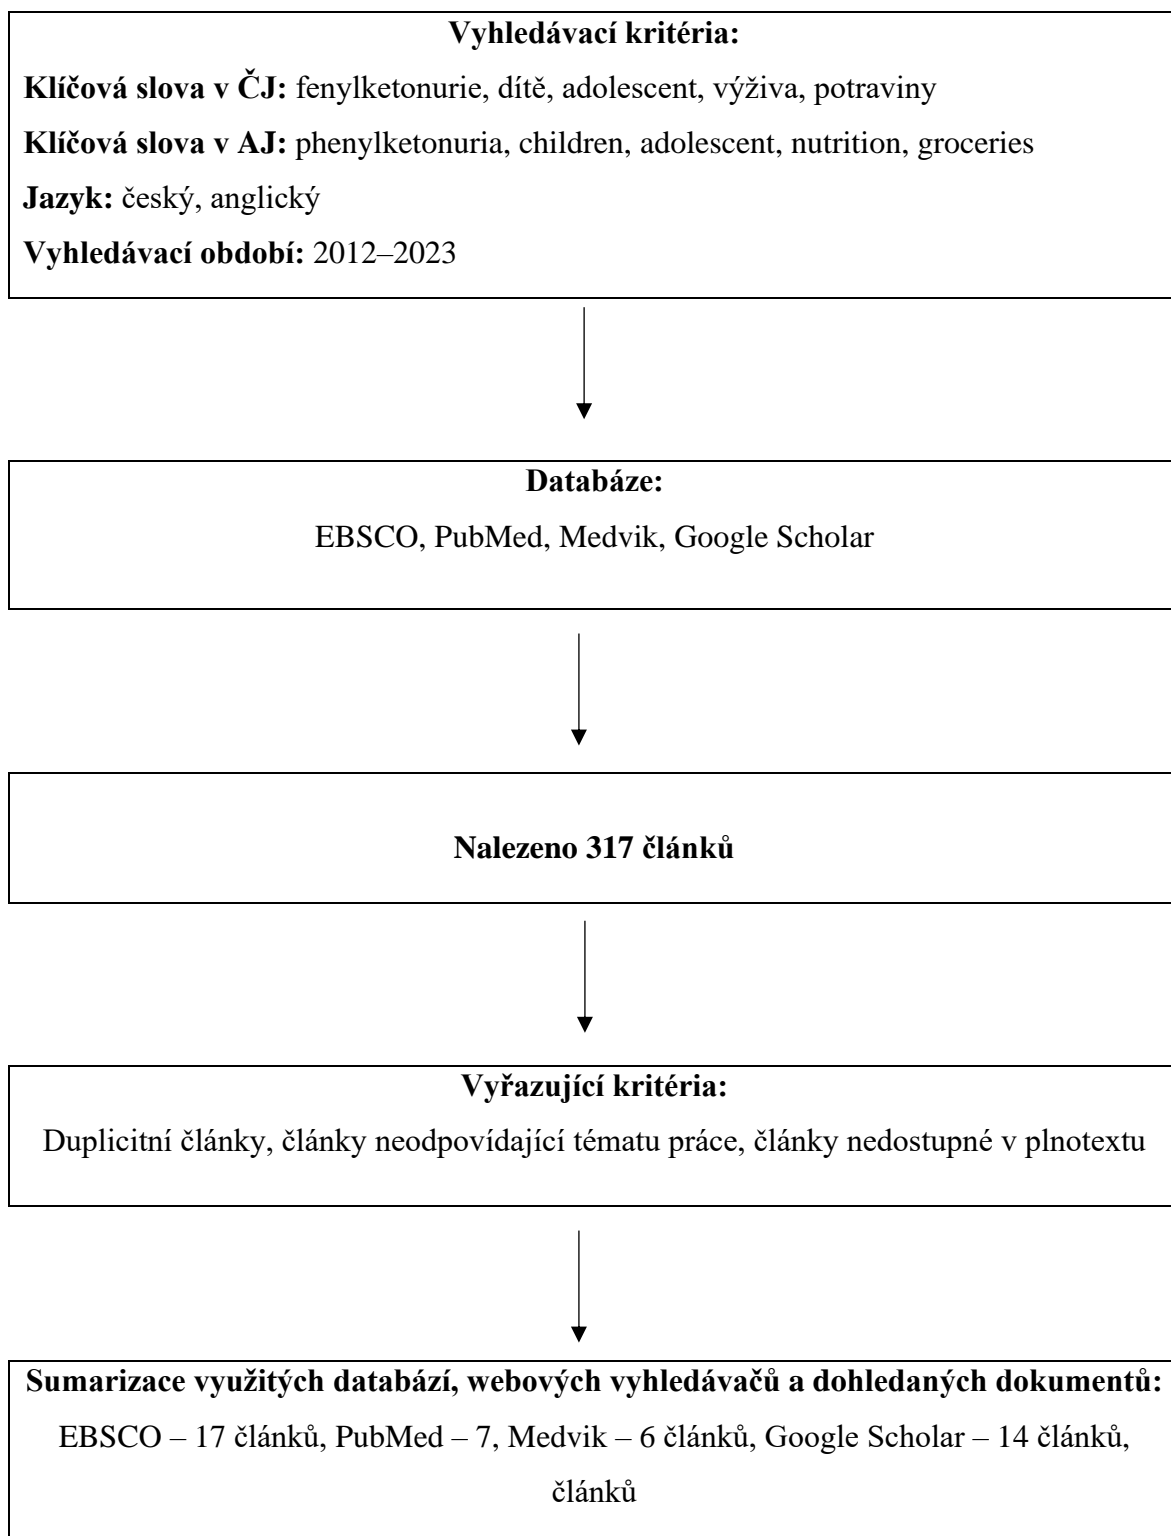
**Vyhledávací kritéria:**

**Klíčová slova v ČJ:** fenylketonurie, dítě, adolescent, výživa, potraviny

**Klíčová slova v AJ:** phenylketonuria, children, adolescent, nutrition, groceries

**Jazyk:** český, anglický

**Vyhledávací období:** 2012–2023

**Databáze:**

EBSCO, PubMed, Medvik, Google Scholar

**Nalezeno 317 článků**

**Vyřazující kritéria:**

Duplicitní články, články neodpovídající tématu práce, články nedostupné v plnotextu

**Sumarizace využitých databází, webových vyhledávačů a dohledaných dokumentů:**

EBSCO – 17 článků, PubMed – 7, Medvik – 6 článků, Google Scholar – 14 článků, článků